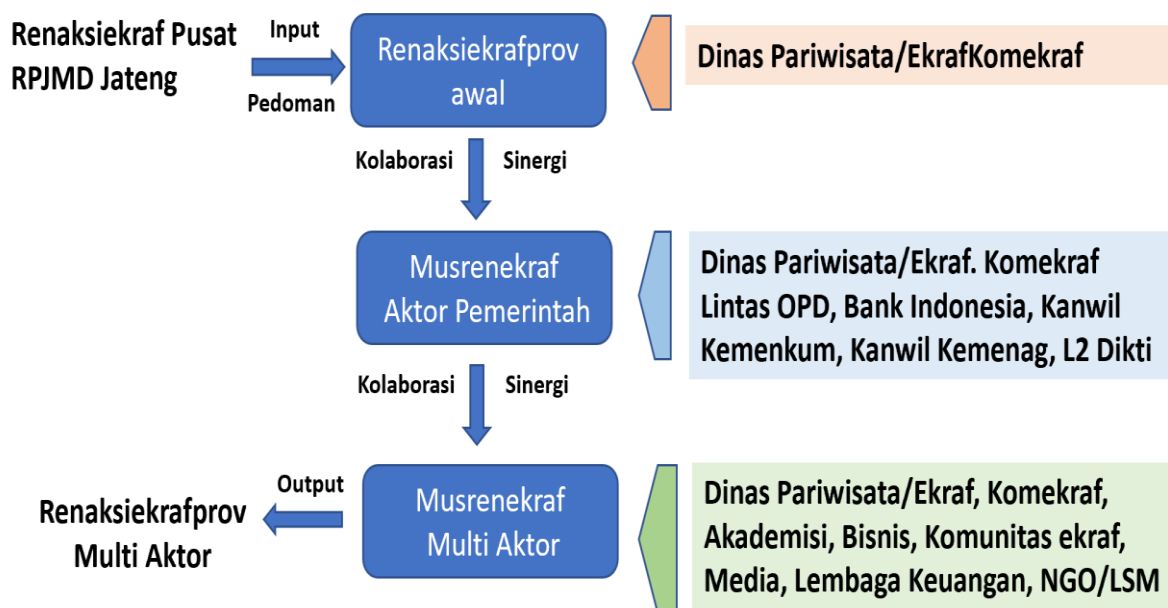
Renaksiekraf Pusat
RPJMD Jateng

Input

Pedoman

Renaksiekrafprov awal

Dinas Pariwisata/EkrafKomekraf

Kolaborasi Sinergi

Musrenekraf Aktor Pemerintah

Dinas Pariwisata/Ekraf. Komekraf Lintas OPD, Bank Indonesia, Kanwil Kemenkum, Kanwil Kemenag, L2 Dikti

Kolaborasi Sinergi

Output

Renaksiekrafprov Multi Aktor

Musrenekraf Multi Aktor

Dinas Pariwisata/Ekraf, Komekraf, Akademisi, Bisnis, Komunitas ekraf, Media, Lembaga Keuangan, NGO/LSM